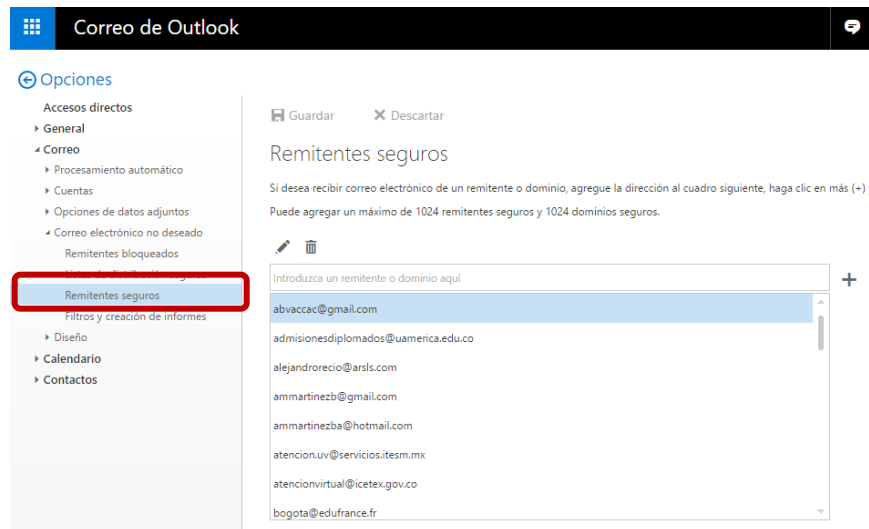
Correo de Outlook

Opciones

Accesos directos
General
Correo
Procesamiento automático
Cuentas
Opciones de datos adjuntos
Correo electrónico no deseado
Remitentes bloqueados
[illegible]
Remitentes seguros
Filtros y creación de informes
Diseño
Calendario
Contactos

Guardar
Descartar

Remitentes seguros

Si desea recibir correo electrónico de un remitente o dominio, agregue la dirección al cuadro siguiente, haga clic en más (+)

Puede agregar un máximo de 1024 remitentes seguros y 1024 dominios seguros.

Introduzca un remitente o dominio aquí

+

abvaccac@gmail.com
admisionesdiplomados@uamerica.edu.co
alejandrorecio@arsls.com
ammartinezb@gmail.com
ammartinezba@hotmail.com
atencion.uv@servicios.itesm.mx
atencionvirtual@icetex.gov.co
bogota@edufrance.fr